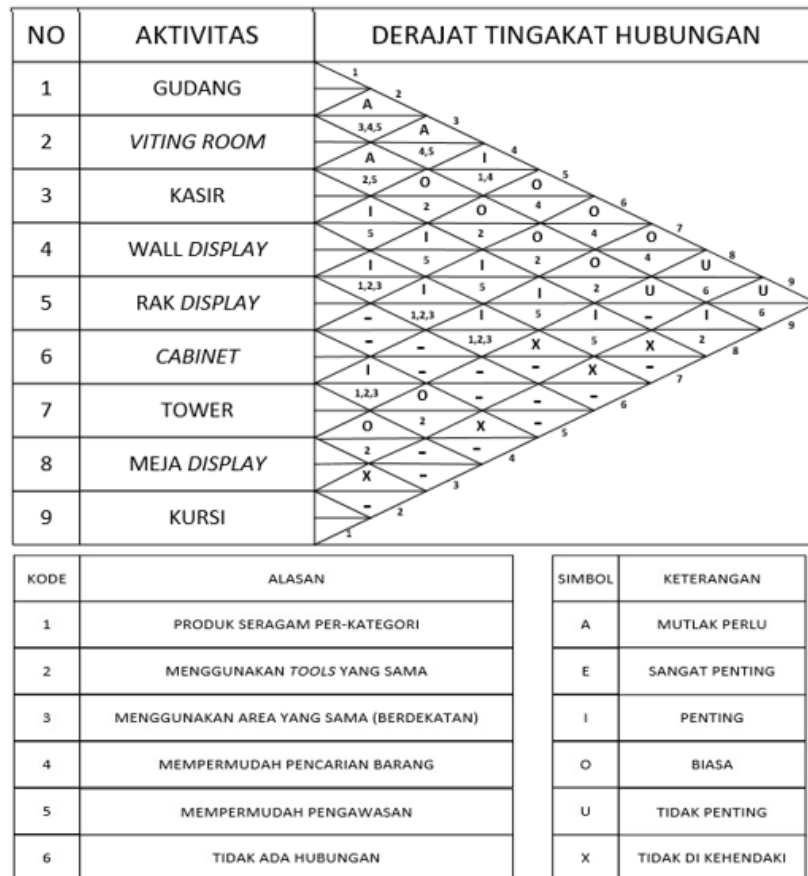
| NO | AKTIVITAS | DERAJAT TINGAKAT HUBUNGAN |
|---|---|---|
| 1 | GUDANG | |
| 2 | *VITING ROOM* | |
| 3 | KASIR | |
| 4 | WALL *DISPLAY* | |
| 5 | RAK *DISPLAY* | |
| 6 | *CABINET* | |
| 7 | TOWER | |
| 8 | MEJA *DISPLAY* | |
| 9 | KURSI | |

1 2 A 3,4,5 A 3 A 4,5 I 4 2,5 O 1,4 O 5 I 2 O 4 O 6 5 I 2 O 4 O 7 I 5 I 2 O 4 U 8 1,2,3 I 5 I 2 U 6 U 9 – 1,2,3 I 5 I – I 6 9 – – 1,2,3 X 5 X 2 8 I – – – X – 7 1,2,3 O – – – 6 O 2 X – 5 2 – – 4 X – 3 – 2 1

| KODE | ALASAN |
|---|---|
| 1 | PRODUK SERAGAM PER-KATEGORI |
| 2 | MENGGUNAKAN *TOOLS* YANG SAMA |
| 3 | MENGGUNAKAN AREA YANG SAMA (BERDEKATAN) |
| 4 | MEMPERMUDAH PENCARIAN BARANG |
| 5 | MEMPERMUDAH PENGAWASAN |
| 6 | TIDAK ADA HUBUNGAN |

| SIMBOL | KETERANGAN |
|---|---|
| A | MUTLAK PERLU |
| E | SANGAT PENTING |
| I | PENTING |
| O | BIASA |
| U | TIDAK PENTING |
| X | TIDAK DI KEHENDAKI |